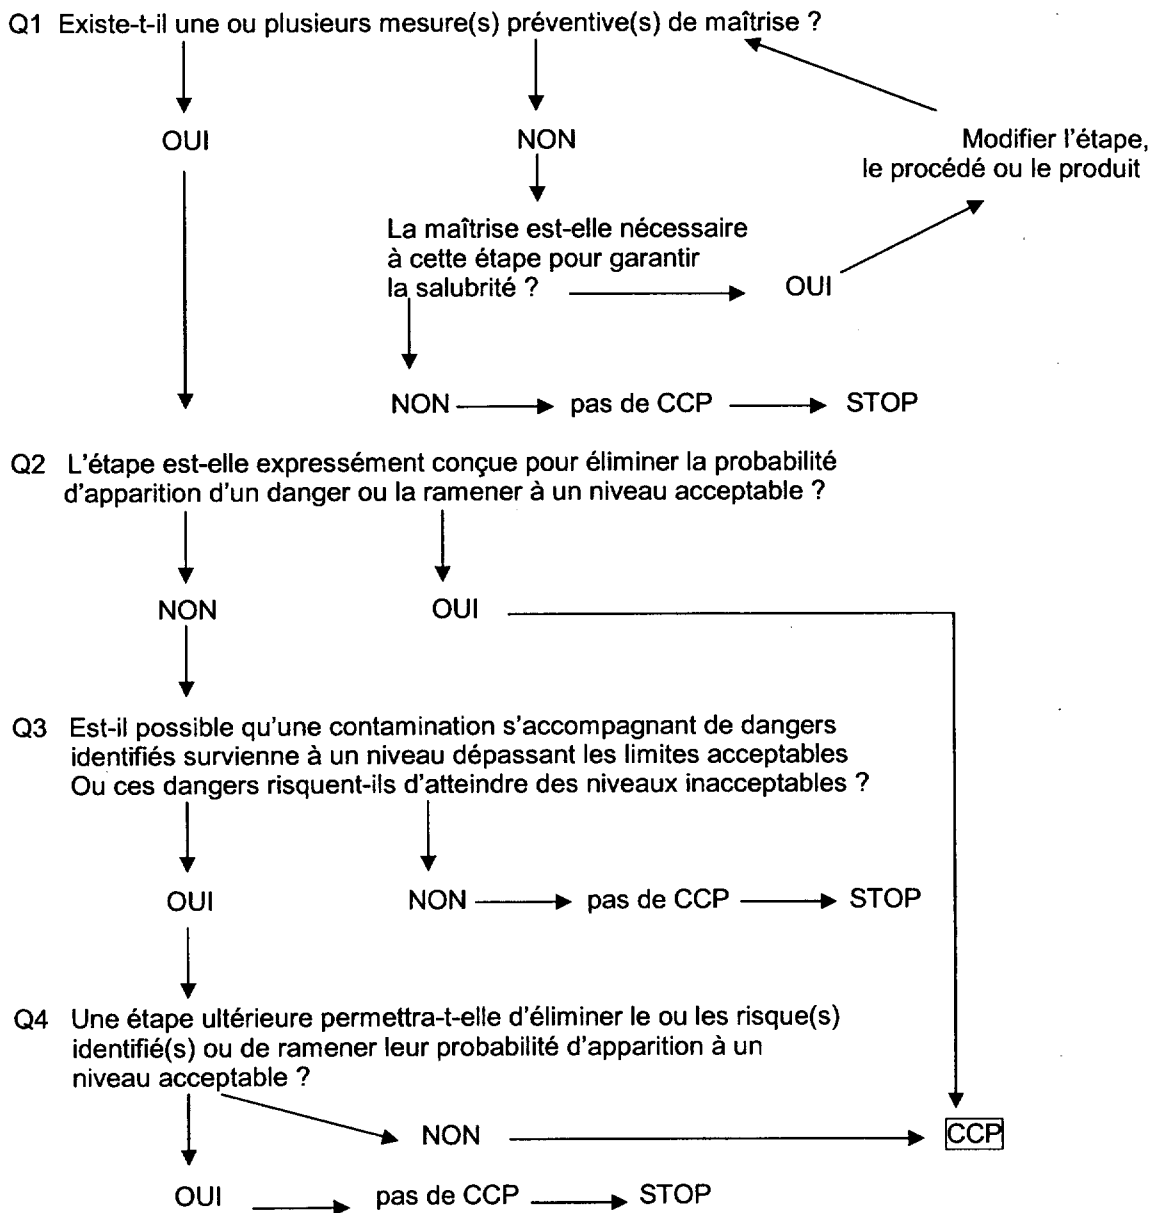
Q1 Existe-t-il une ou plusieurs mesure(s) préventive(s) de maîtrise ?

OUI

NON

Modifier l'étape, le procédé ou le produit

La maîtrise est-elle nécessaire à cette étape pour garantir la salubrité ?

OUI

NON pas de CCP STOP

Q2 L'étape est-elle expressément conçue pour éliminer la probabilité d'apparition d'un danger ou la ramener à un niveau acceptable ?

NON

OUI

Q3 Est-il possible qu'une contamination s'accompagnant de dangers identifiés survienne à un niveau dépassant les limites acceptables Ou ces dangers risquent-ils d'atteindre des niveaux inacceptables ?

OUI

NON pas de CCP STOP

Q4 Une étape ultérieure permettra-t-elle d'éliminer le ou les risque(s) identifié(s) ou de ramener leur probabilité d'apparition à un niveau acceptable ?

NON

CCP

OUI pas de CCP STOP